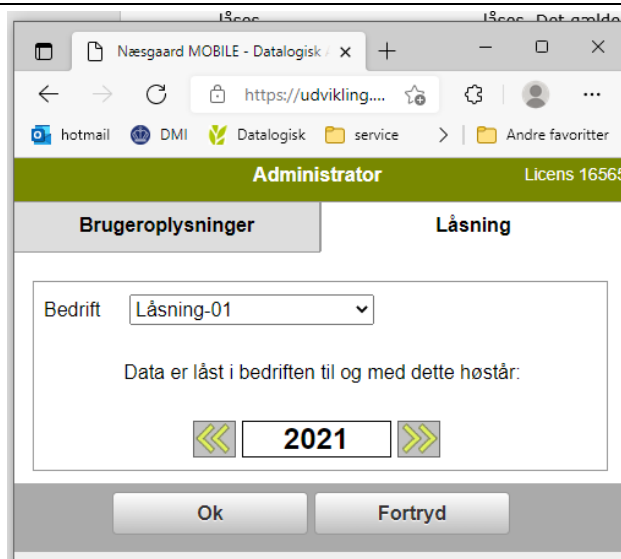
låses. låses. Det gælder

Næsgaard MOBILE - Datalogisk

https://udvikling....

hotmail DMI Datalogisk service Andre favoritter

Administrator Licens 16565

Brugeroplysninger Låsning

Bedrift Låsning-01

Data er låst i bedriften til og med dette høstår:

2021

Ok Fortryd